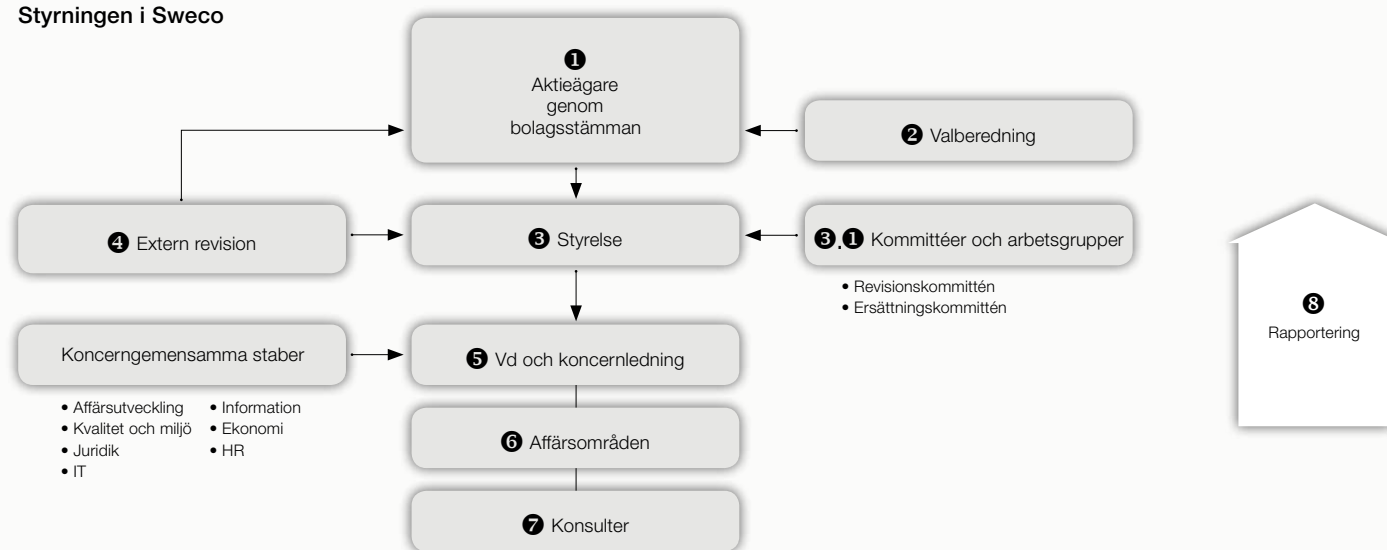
Styrningen i Sweco

❶
Aktieägare
genom
bolagsstämman

❷ Valberedning

❹ Extern revision

❸ Styrelse

❸.❶ Kommittéer och arbetsgrupper

• Revisionskommittén
• Ersättningskommittén

❽
Rapportering

Koncerngemensamma staber

• Affärsutveckling
• Kvalitet och miljö
• Juridik
• IT
• Information
• Ekonomi
• HR

❺ Vd och koncernledning

❻ Affärsområden

❼ Konsulter